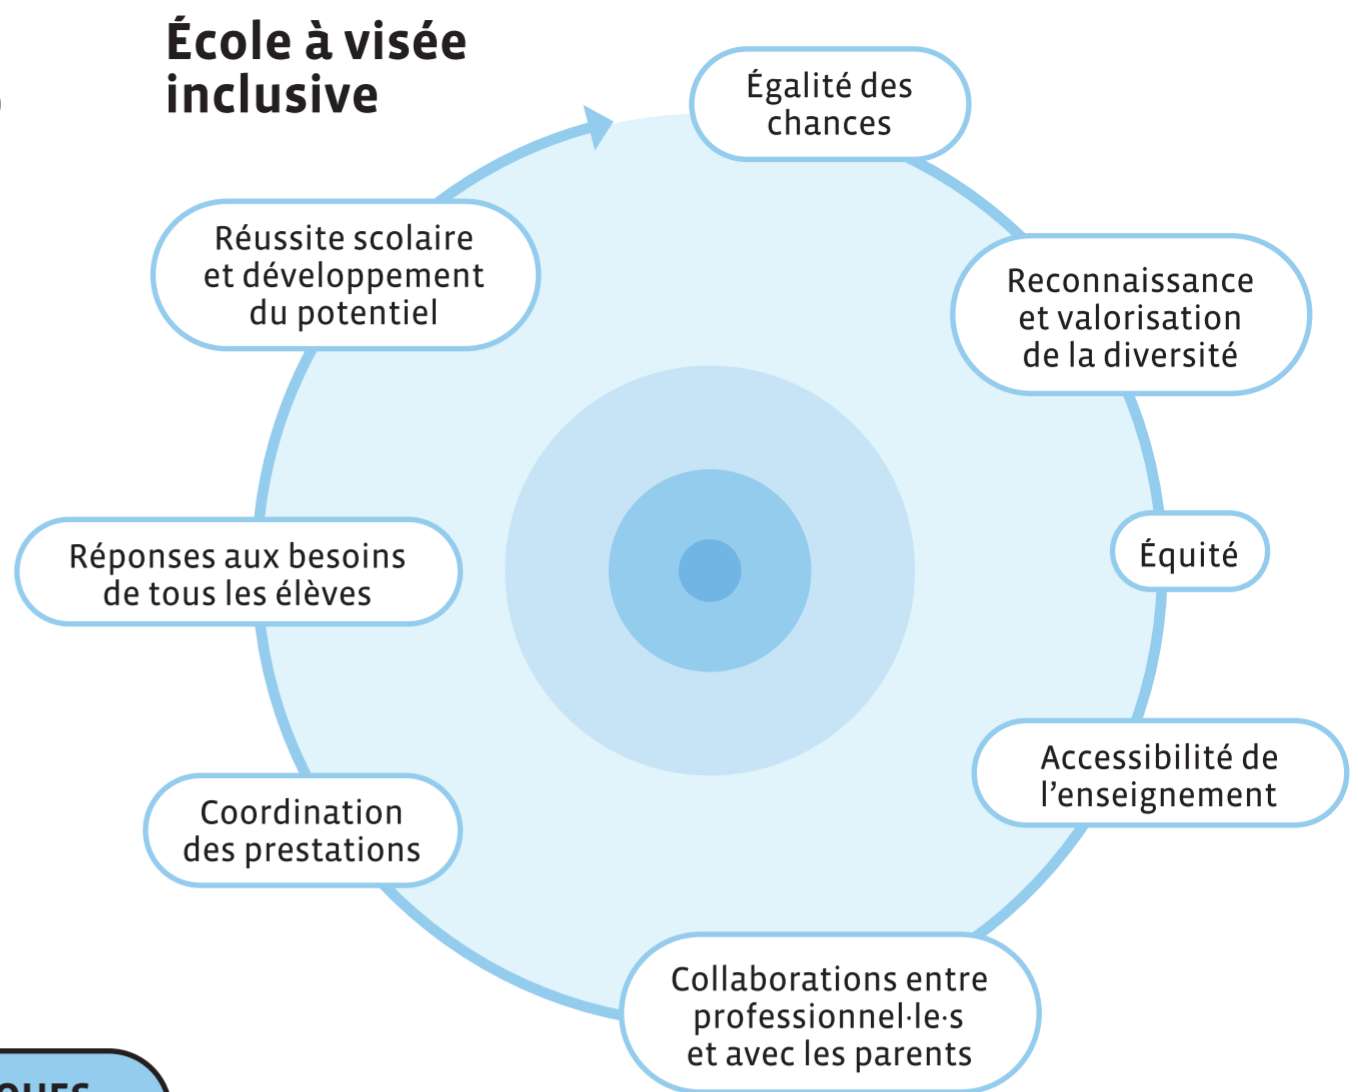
École à visée inclusive

Égalité des chances

Reconnaissance et valorisation de la diversité

Équité

Accessibilité de l'enseignement

Collaborations entre professionnel·le·s et avec les parents

Coordination des prestations

Réponses aux besoins de tous les élèves

Réussite scolaire et développement du potentiel

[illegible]